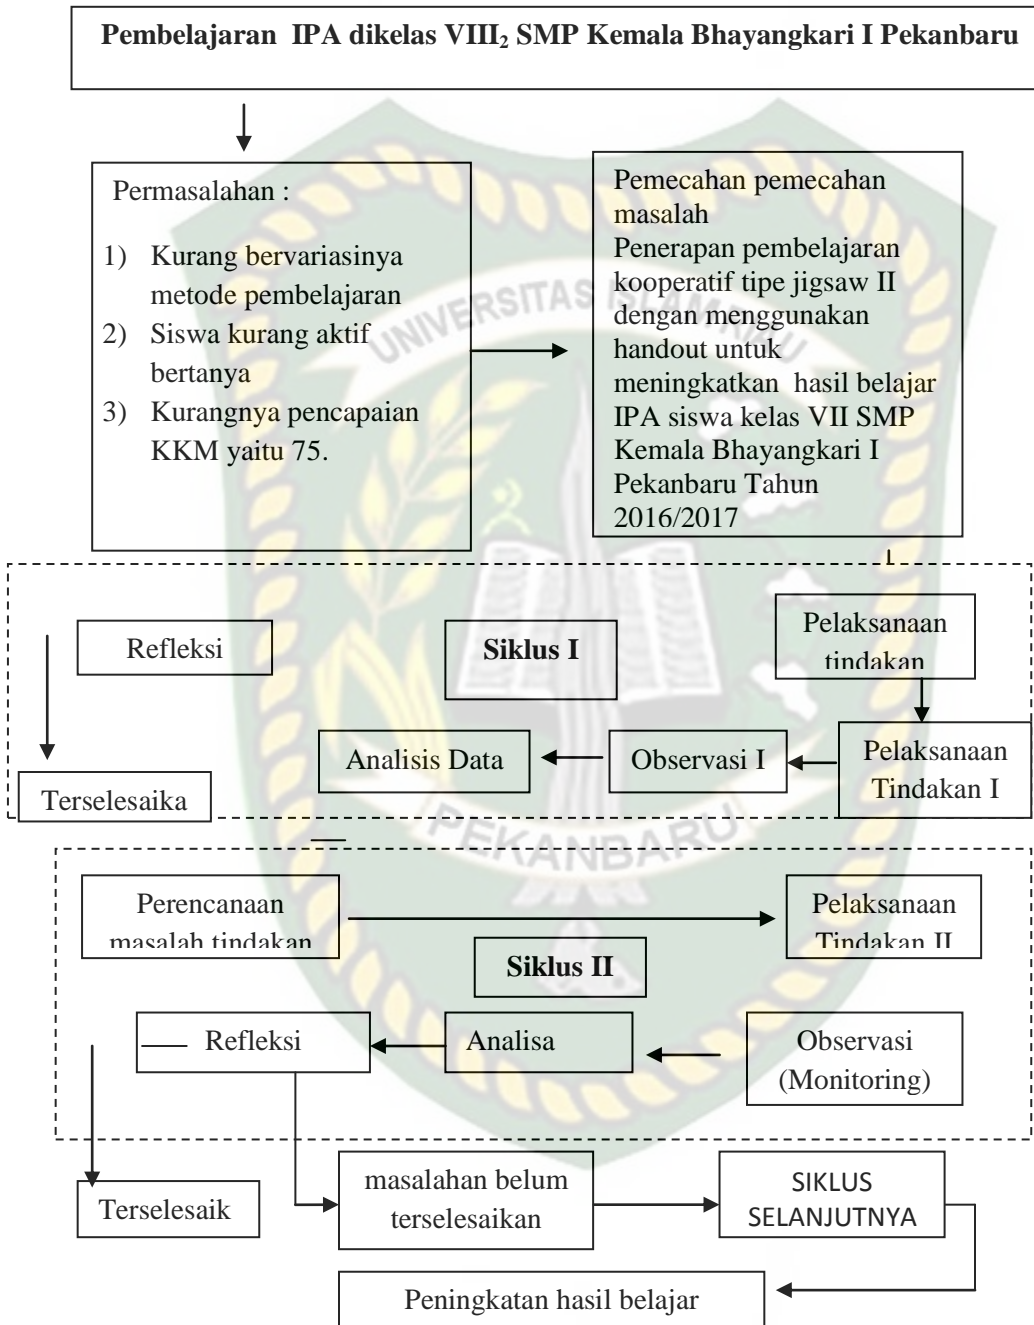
Pembelajaran IPA dikelas VIII$_2$ SMP Kemala Bhayangkari I Pekanbaru

Permasalahan :

1) Kurang bervariasinya metode pembelajaran
2) Siswa kurang aktif bertanya
3) Kurangnya pencapaian KKM yaitu 75.

Pemecahan pemecahan masalah
Penerapan pembelajaran kooperatif tipe jigsaw II dengan menggunakan handout untuk meningkatkan hasil belajar IPA siswa kelas VII SMP Kemala Bhayangkari I Pekanbaru Tahun 2016/2017

Refleksi

Siklus I

Pelaksanaan tindakan

Analisis Data

Observasi I

Pelaksanaan Tindakan I

Terselesaika

UNIVERSITAS ISLAM RIAU

PEKANBARU

Perencanaan masalah tindakan

Pelaksanaan Tindakan II

Siklus II

Refleksi

Analisa

Observasi (Monitoring)

Terselesaik

masalahan belum terselesaikan

SIKLUS SELANJUTNYA

Peningkatan hasil belajar